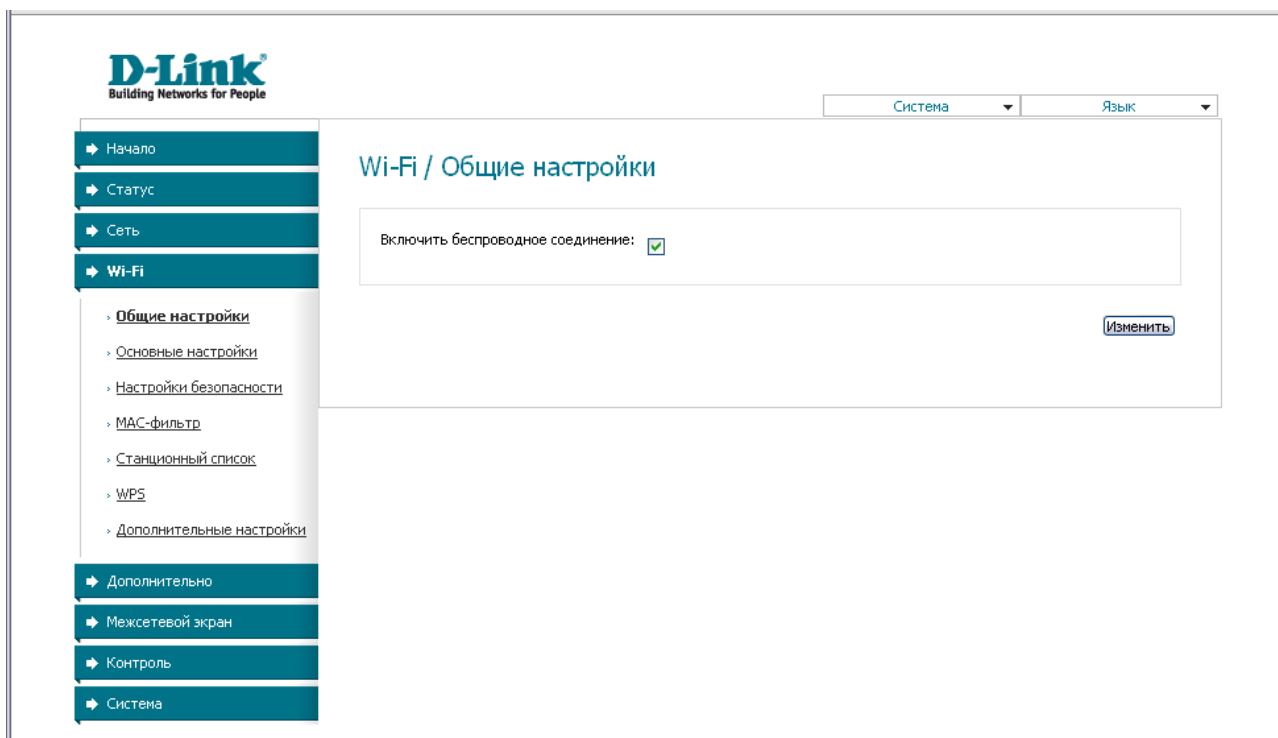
D-Link®
Building Networks for People

Система
Язык

Начало
Статус
Сеть
Wi-Fi
Общие настройки
Основные настройки
Настройки безопасности
MAC-фильтр
Станционный список
WPS
Дополнительные настройки
Дополнительно
Межсетевой экран
Контроль
Система

Wi-Fi / Общие настройки

Включить беспроводное соединение:

Изменить